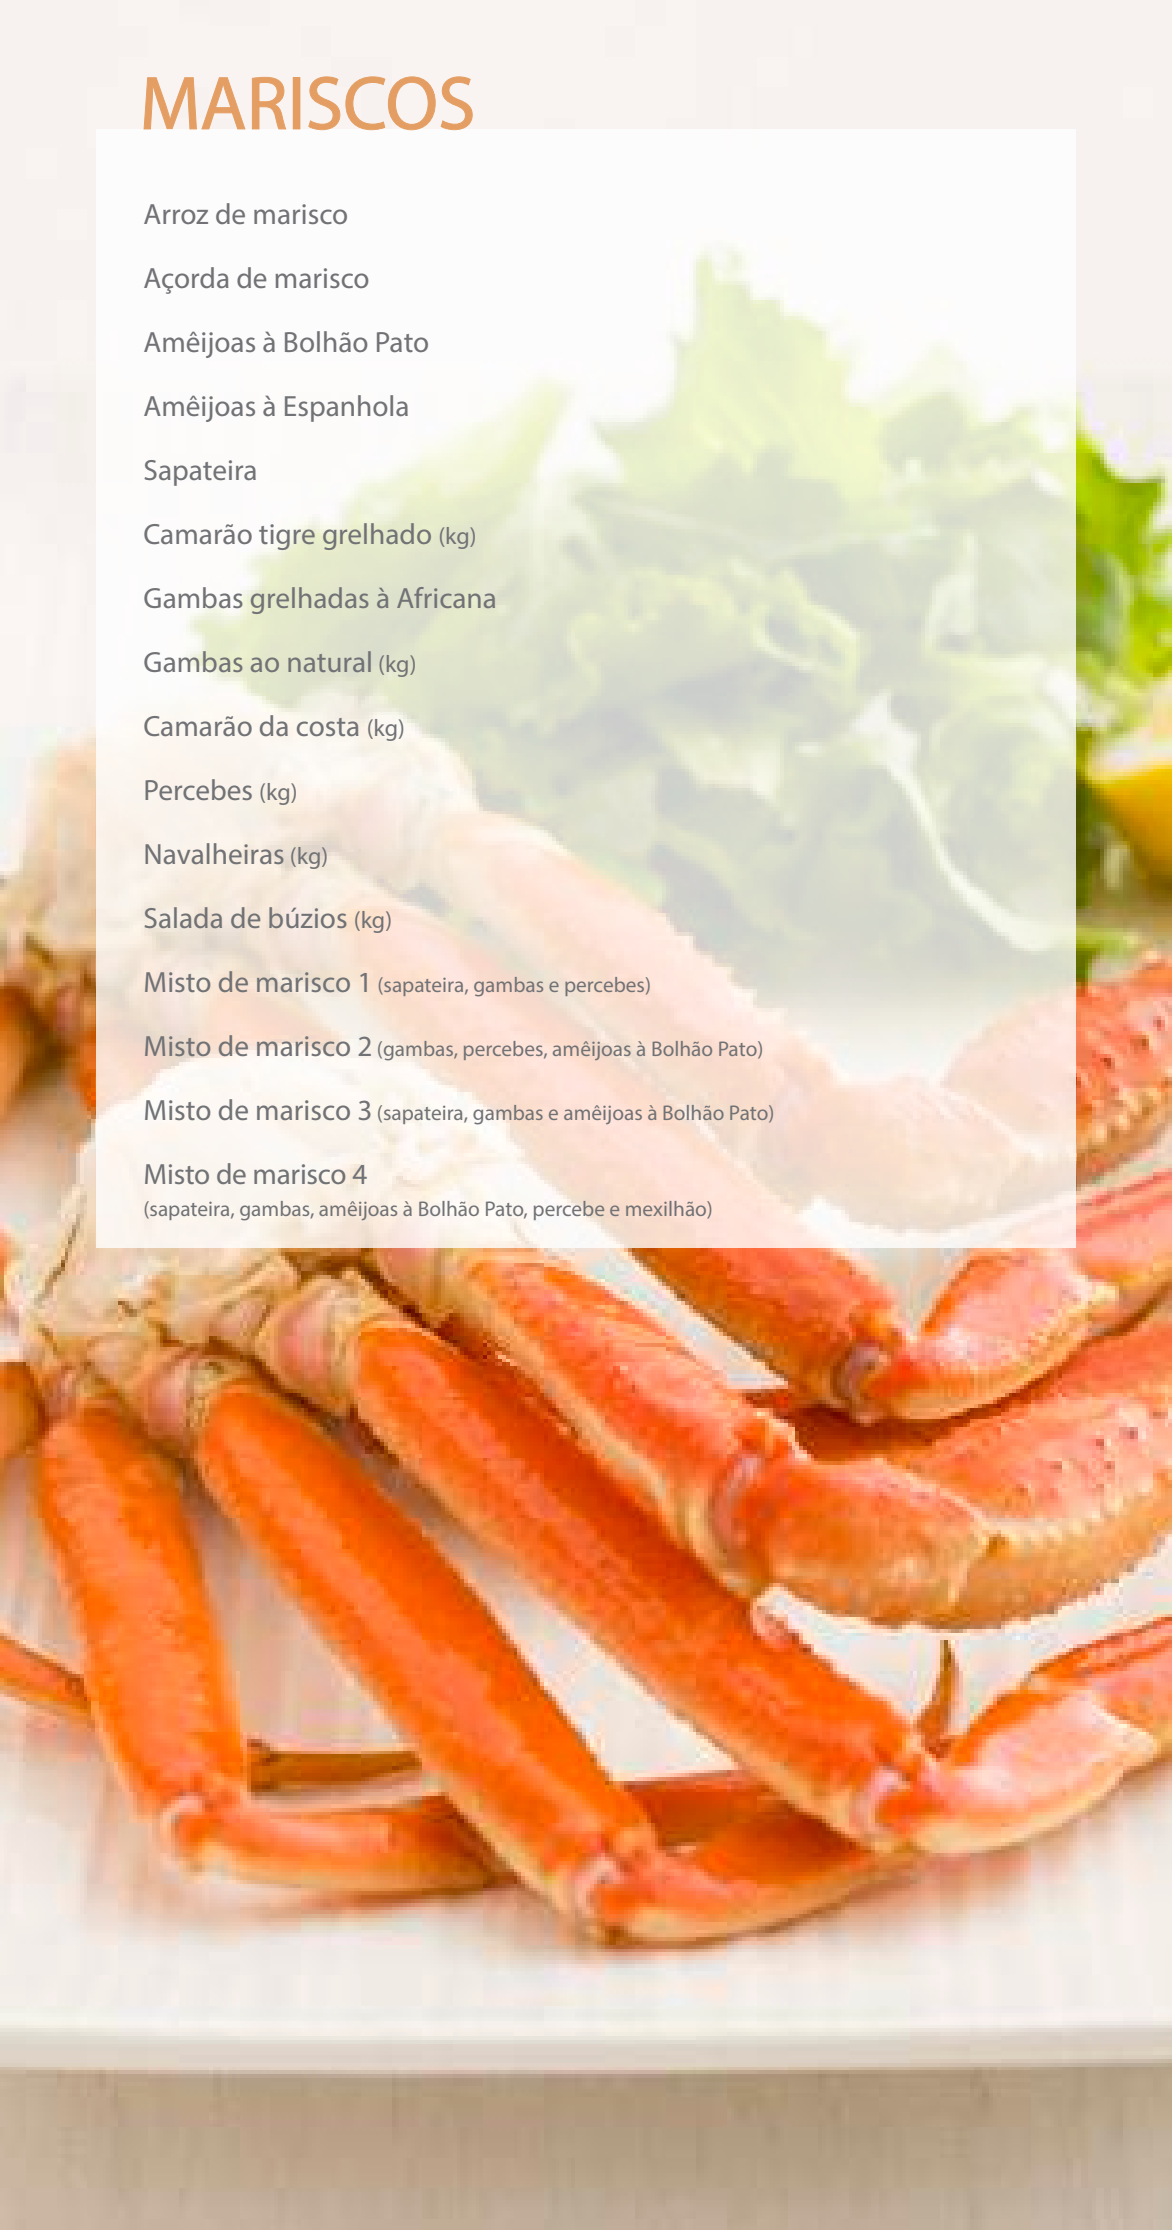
MARISCOS

Arroz de marisco

Açorda de marisco

Amêijoas à Bolhão Pato

Amêijoas à Espanhola

Sapateira

Camarão tigre grelhado (kg)

Gambas grelhadas à Africana

Gambas ao natural (kg)

Camarão da costa (kg)

Percebes (kg)

Navalheiras (kg)

Salada de búzios (kg)

Misto de marisco 1 (sapateira, gambas e percebes)

Misto de marisco 2 (gambas, percebes, amêijoas à Bolhão Pato)

Misto de marisco 3 (sapateira, gambas e amêijoas à Bolhão Pato)

Misto de marisco 4
(sapateira, gambas, amêijoas à Bolhão Pato, percebe e mexilhão)